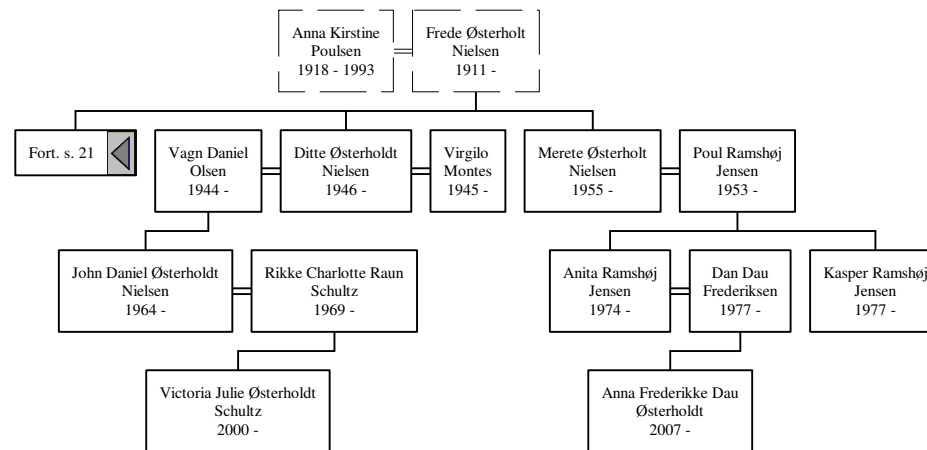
Anna Kirstine Poulsen 1918 - 1993

Frede Østerholt Nielsen 1911 -

Fort. s. 21

Vagn Daniel Olsen 1944 -

Ditte Østerholdt Nielsen 1946 -

Virgilo Montes 1945 -

Merete Østerholt Nielsen 1955 -

Poul Ramshøj Jensen 1953 -

John Daniel Østerholdt Nielsen 1964 -

Rikke Charlotte Raun Schultz 1969 -

Anita Ramshøj Jensen 1974 -

Dan Dau Frederiksen 1977 -

Kasper Ramshøj Jensen 1977 -

Victoria Julie Østerholdt Schultz 2000 -

Anna Frederikke Dau Østerholdt 2007 -